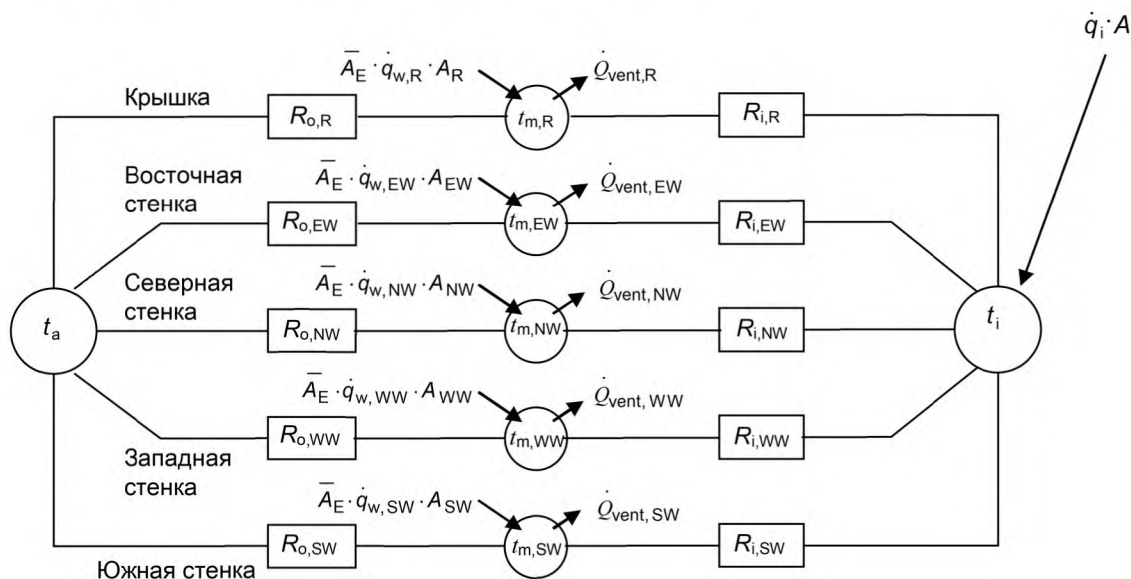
$\dot{q}_i \cdot A$

$\overline{A}_E \cdot \dot{q}_{w,R} \cdot A_R$

$\dot{Q}_{vent,R}$

Крышка

$R_{o,R}$

$t_{m,R}$

$R_{i,R}$

$\overline{A}_E \cdot \dot{q}_{w,EW} \cdot A_{EW}$

$\dot{Q}_{vent,EW}$

Восточная стенка

$R_{o,EW}$

$t_{m,EW}$

$R_{i,EW}$

$\overline{A}_E \cdot \dot{q}_{w,NW} \cdot A_{NW}$

$\dot{Q}_{vent,NW}$

Северная стенка

$t_a$

$R_{o,NW}$

$t_{m,NW}$

$R_{i,NW}$

$t_i$

$\overline{A}_E \cdot \dot{q}_{w,WW} \cdot A_{WW}$

$\dot{Q}_{vent,WW}$

$R_{o,WW}$

$t_{m,WW}$

$R_{i,WW}$

Западная стенка

$\overline{A}_E \cdot \dot{q}_{w,SW} \cdot A_{SW}$

$\dot{Q}_{vent,SW}$

$R_{o,SW}$

$t_{m,SW}$

$R_{i,SW}$

Южная стенка